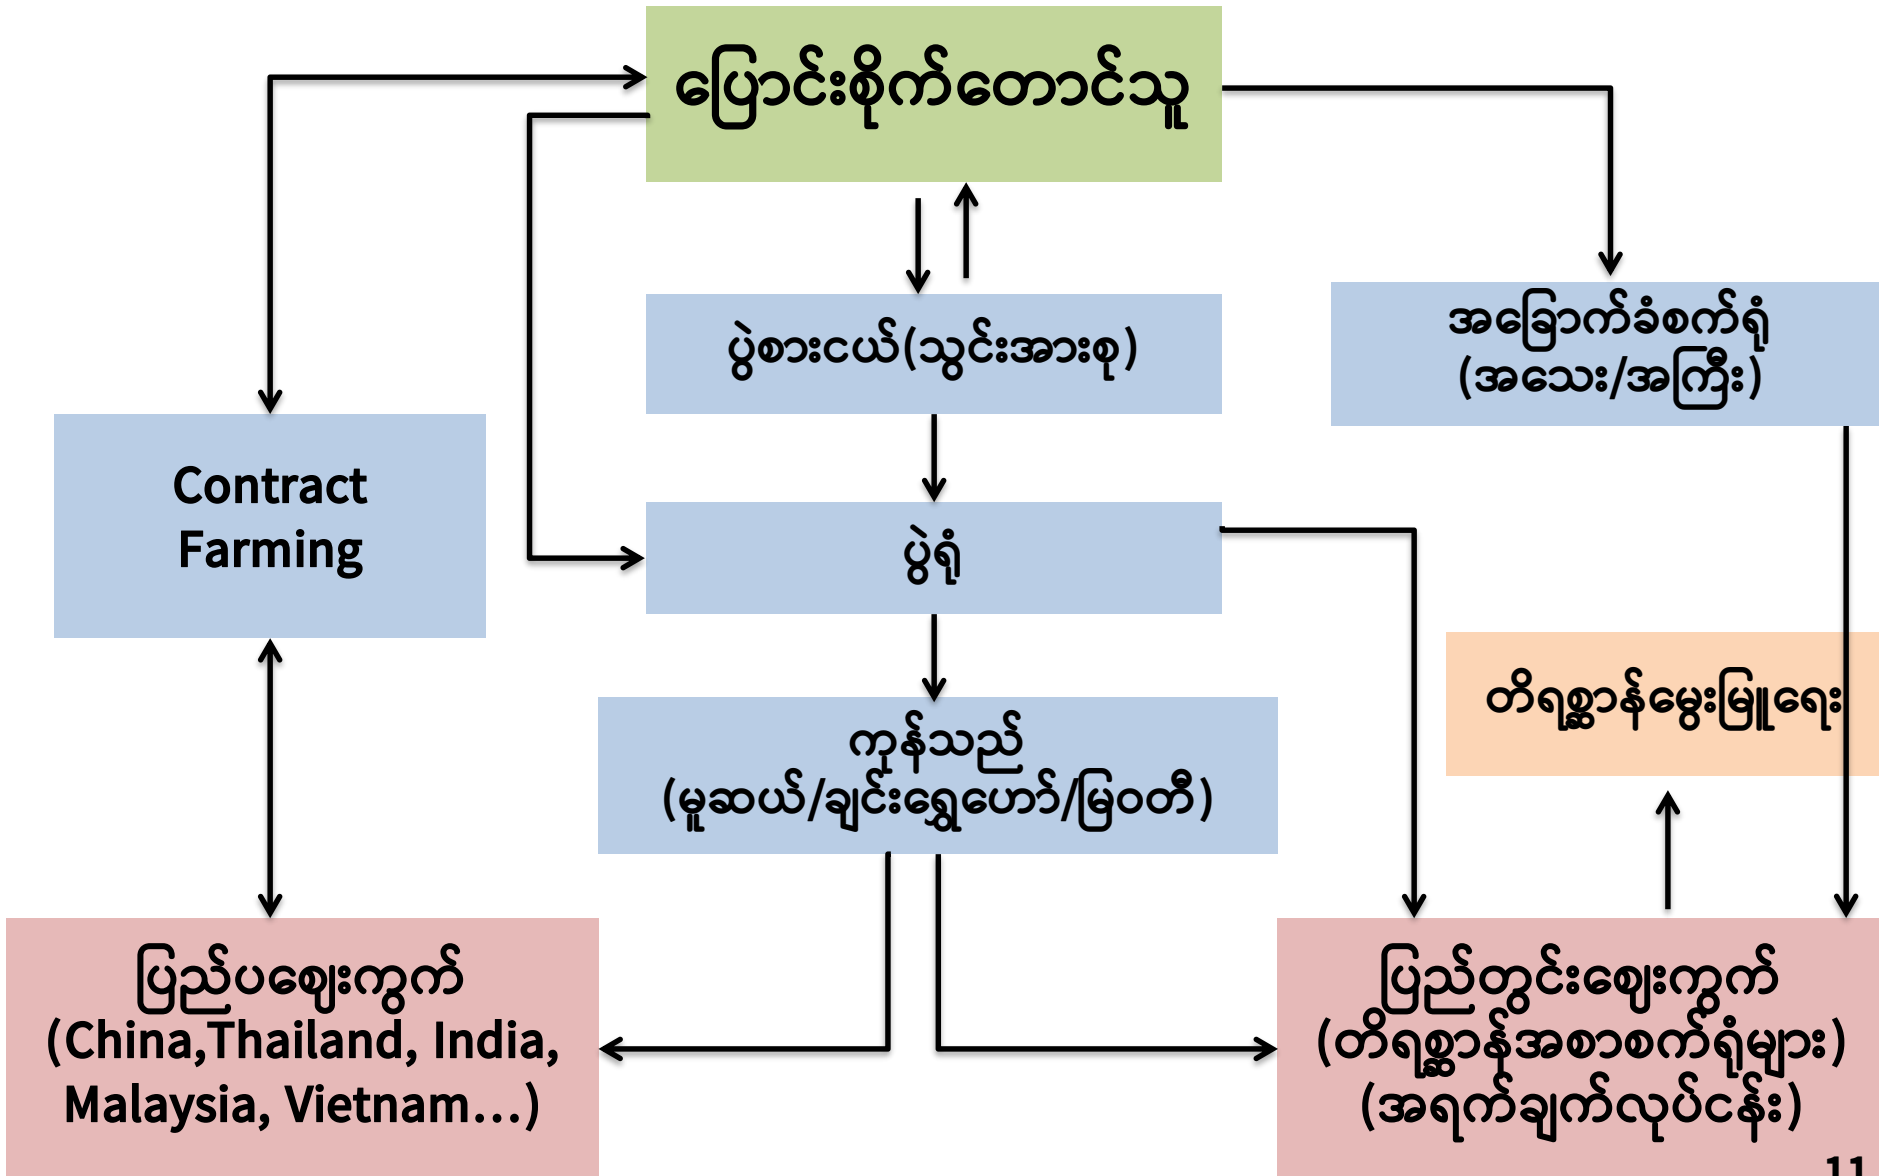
ပြောင်းစိုက်တောင်သူ

ပွဲစားငယ်(သွင်းအားစု)

အခြောက်ခံစက်ရုံ (အသေး/အကြီး)

Contract Farming

ပွဲရုံ

တိရစ္ဆာန်မွေးမြူရေး

ကုန်သည် (မှုဆယ်/ချင်းရွှေဟော်/မြဝတီ)

ပြည်ပဈေးကွက် (China,Thailand, India, Malaysia, Vietnam…)

ပြည်တွင်းဈေးကွက် (တိရစ္ဆာန်အစာစက်ရုံများ) (အရက်ချက်လုပ်ငန်း)

11